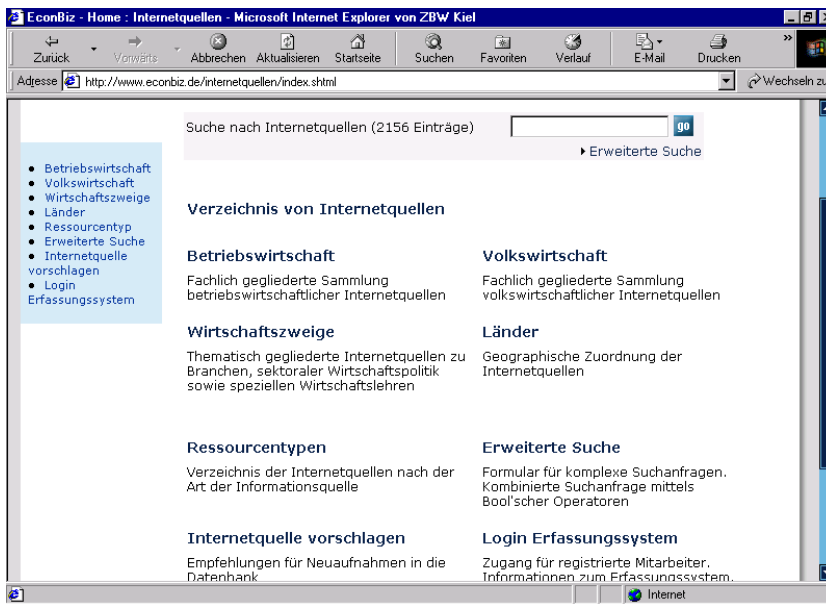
EconBiz - Home : Internetquellen - Microsoft Internet Explorer von ZBW Kiel

Zurück Vorwärts Abbrechen Aktualisieren Startseite Suchen Favoriten Verlauf E-Mail Drucken

Adresse http://www.econbiz.de/internetquellen/index.shtml

Wechseln zu

Suche nach Internetquellen (2156 Einträge) go

▸ Erweiterte Suche

- Betriebswirtschaft
- Volkswirtschaft
- Wirtschaftszweige
- Länder
- Ressourcentyp
- Erweiterte Suche
- Internetquelle vorschlagen
- Login Erfassungssystem

Verzeichnis von Internetquellen

Betriebswirtschaft

Fachlich gegliederte Sammlung betriebswirtschaftlicher Internetquellen

Volkswirtschaft

Fachlich gegliederte Sammlung volkswirtschaftlicher Internetquellen

Wirtschaftszweige

Thematisch gegliederte Internetquellen zu Branchen, sektoraler Wirtschaftspolitik sowie speziellen Wirtschaftslehren

Länder

Geographische Zuordnung der Internetquellen

Ressourcentypen

Verzeichnis der Internetquellen nach der Art der Informationsquelle

Erweiterte Suche

Formular für komplexe Suchanfragen. Kombinierte Suchanfrage mittels Bool'scher Operatoren

Internetquelle vorschlagen

Empfehlungen für Neuaufnahmen in die Datenbank

Login Erfassungssystem

Zugang für registrierte Mitarbeiter. Informationen zum Erfassungssystem.

Internet